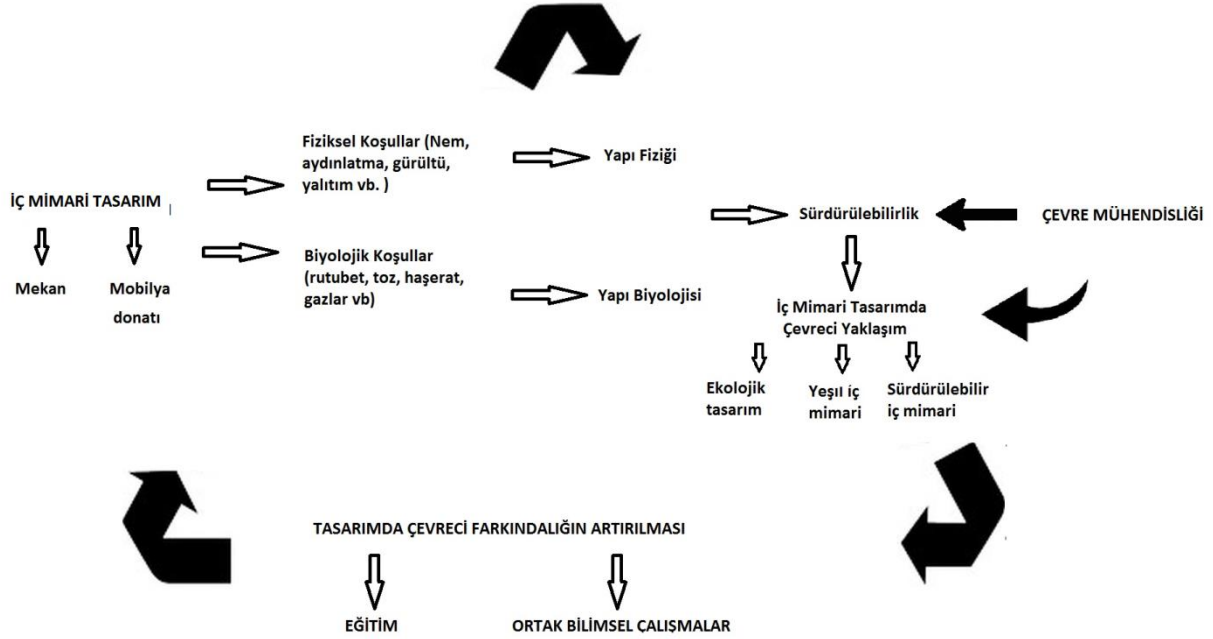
İÇ MİMARİ TASARIM

Mekan

Mobilya donatı

Fiziksel Koşullar (Nem, aydınlatma, gürültü, yalıtım vb. )

Biyolojik Koşullar (rutubet, toz, haşerat, gazlar vb)

Yapı Fiziği

Yapı Biyolojisi

Sürdürülebilirlik

ÇEVRE MÜHENDİSLİĞİ

İç Mimari Tasarımda Çevreci Yaklaşım

Ekolojik tasarım

Yeşıl iç mimari

Sürdürülebilir iç mimari

TASARIMDA ÇEVRECİ FARKINDALIĞIN ARTIRILMASI

EĞİTİM

ORTAK BİLİMSEL ÇALIŞMALAR